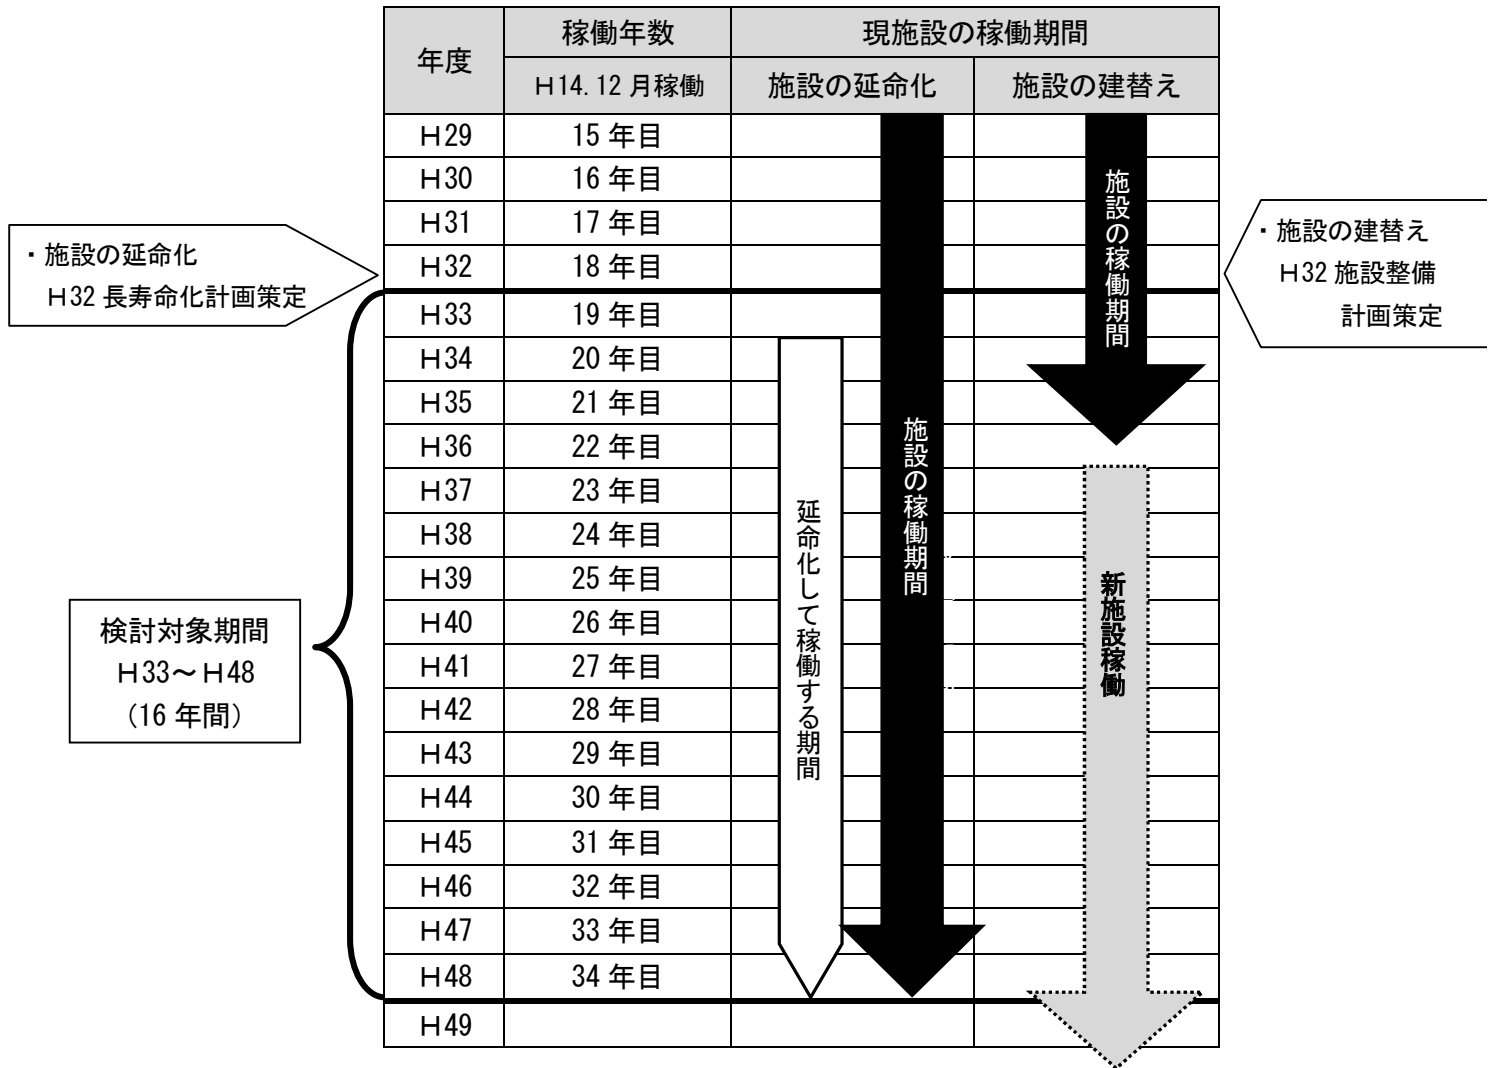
| 年度 | 稼働年数 | 現施設の稼働期間 | |
|---|---|---|---|
| | H14.12月稼働 | 施設の延命化 | 施設の建替え |
| H29 | 15年目 | | |
| H30 | 16年目 | | |
| H31 | 17年目 | | |
| H32 | 18年目 | | |
| H33 | 19年目 | | |
| H34 | 20年目 | | |
| H35 | 21年目 | | |
| H36 | 22年目 | | |
| H37 | 23年目 | | |
| H38 | 24年目 | | |
| H39 | 25年目 | | |
| H40 | 26年目 | | |
| H41 | 27年目 | | |
| H42 | 28年目 | | |
| H43 | 29年目 | | |
| H44 | 30年目 | | |
| H45 | 31年目 | | |
| H46 | 32年目 | | |
| H47 | 33年目 | | |
| H48 | 34年目 | | |
| H49 | | | |

・施設の延命化
H32 長寿命化計画策定

検討対象期間
H33～H48
（16年間）

延命化して稼働する期間

施設の稼働期間

施設の稼働期間

新施設稼働

・施設の建替え
H32 施設整備
計画策定